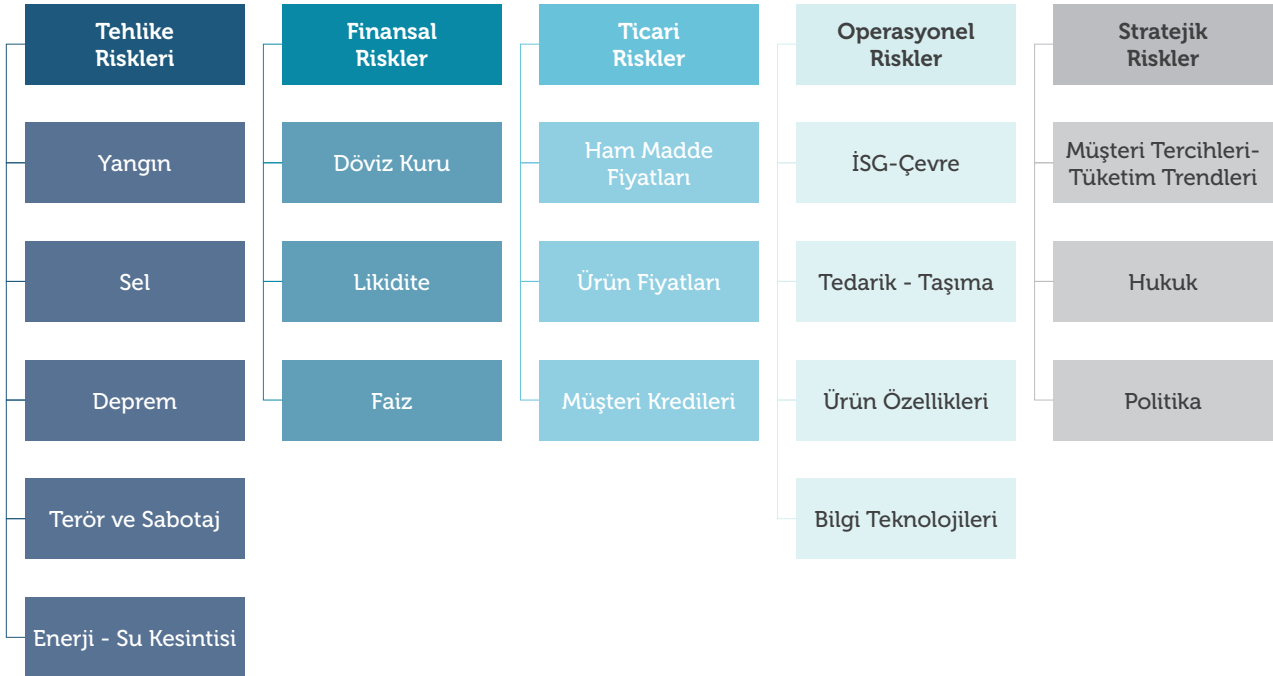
Tehlike Riskleri

Yangın

Sel

Deprem

Terör ve Sabotaj

Enerji - Su Kesintisi

Finansal Riskler

Döviz Kuru

Likidite

Faiz

Ticari Riskler

Ham Madde Fiyatları

Ürün Fiyatları

Müşteri Kredileri

Operasyonel Riskler

İSG-Çevre

Tedarik - Taşıma

Ürün Özellikleri

Bilgi Teknolojileri

Stratejik Riskler

Müşteri Tercihleri-Tüketim Trendleri

Hukuk

Politika